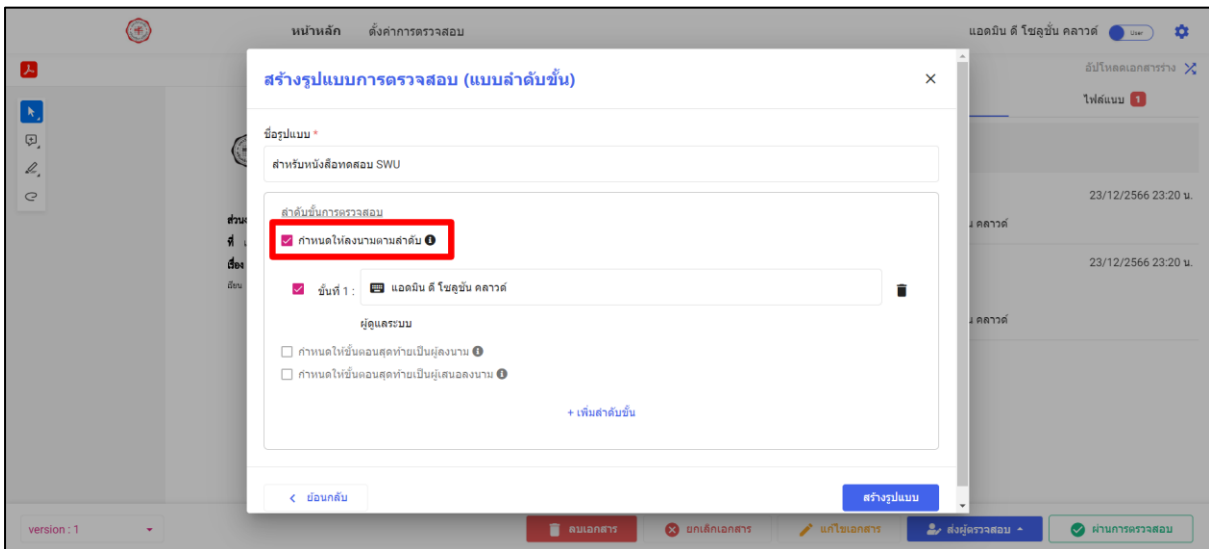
หน้าหลัก ตั้งค่าการตรวจสอบ

แอดมิน ดี โซลูชั่น คลาวด์ User

อัปโหลดเอกสารร่าง

ไฟล์แนบ 1

23/12/2566 23:20 น.

 น คลาวด์

23/12/2566 23:20 น.

น คลาวด์

สร้างรูปแบบการตรวจสอบ (แบบลำดับขั้น)

ชื่อรูปแบบ *

สำหรับหนังสือทดสอบ SWU

ลำดับขั้นการตรวจสอบ

กำหนดให้ลงนามตามลำดับ

ขั้นที่ 1 : แอดมิน ดี โซลูชั่น คลาวด์

ผู้ดูแลระบบ

กำหนดให้ขั้นตอนสุดท้ายเป็นผู้ลงนาม

กำหนดให้ขั้นตอนสุดท้ายเป็นผู้เสนอลงนาม

+ เพิ่มลำดับขั้น

< ย้อนกลับ

สร้างรูปแบบ

version : 1

ลบเอกสาร

ยกเลิกเอกสาร

แก้ไขเอกสาร

ส่งผู้ตรวจสอบ

ผ่านการตรวจสอบ